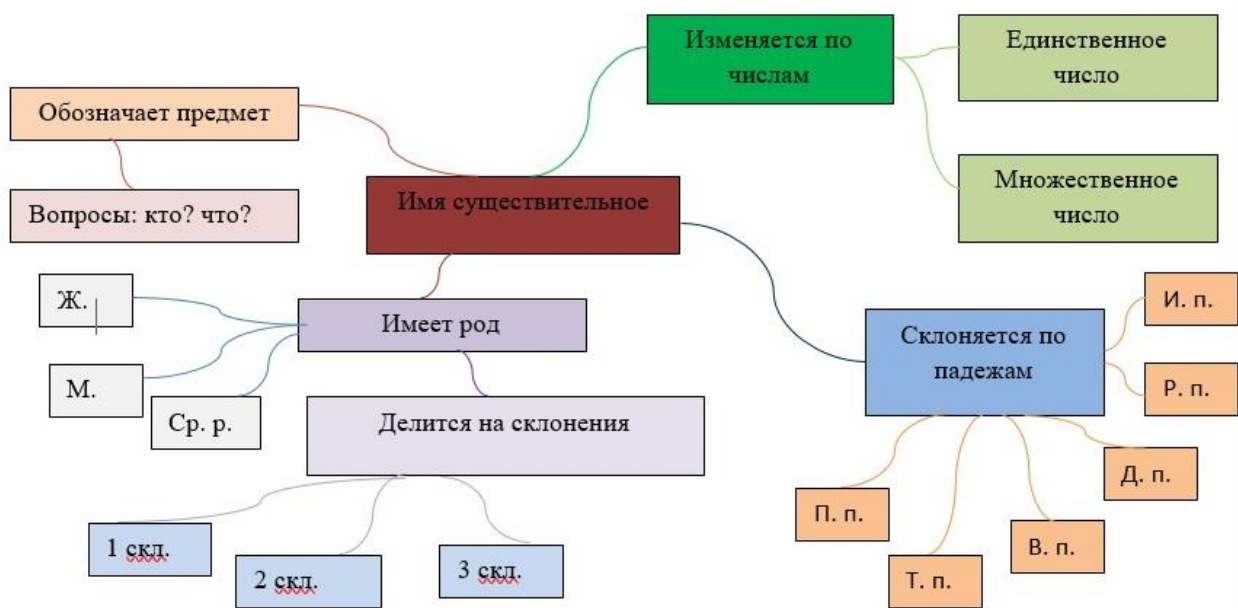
Обозначает предмет

Вопросы: кто? что?

Имя существительное

Изменяется по числам

Единственное число

Множественное число

Ж.

М.

Ср. р.

Имеет род

Делится на склонения

1 скл.

2 скл.

3 скл.

Склоняется по падежам

И. п.

Р. п.

Д. п.

В. п.

Т. п.

П. п.